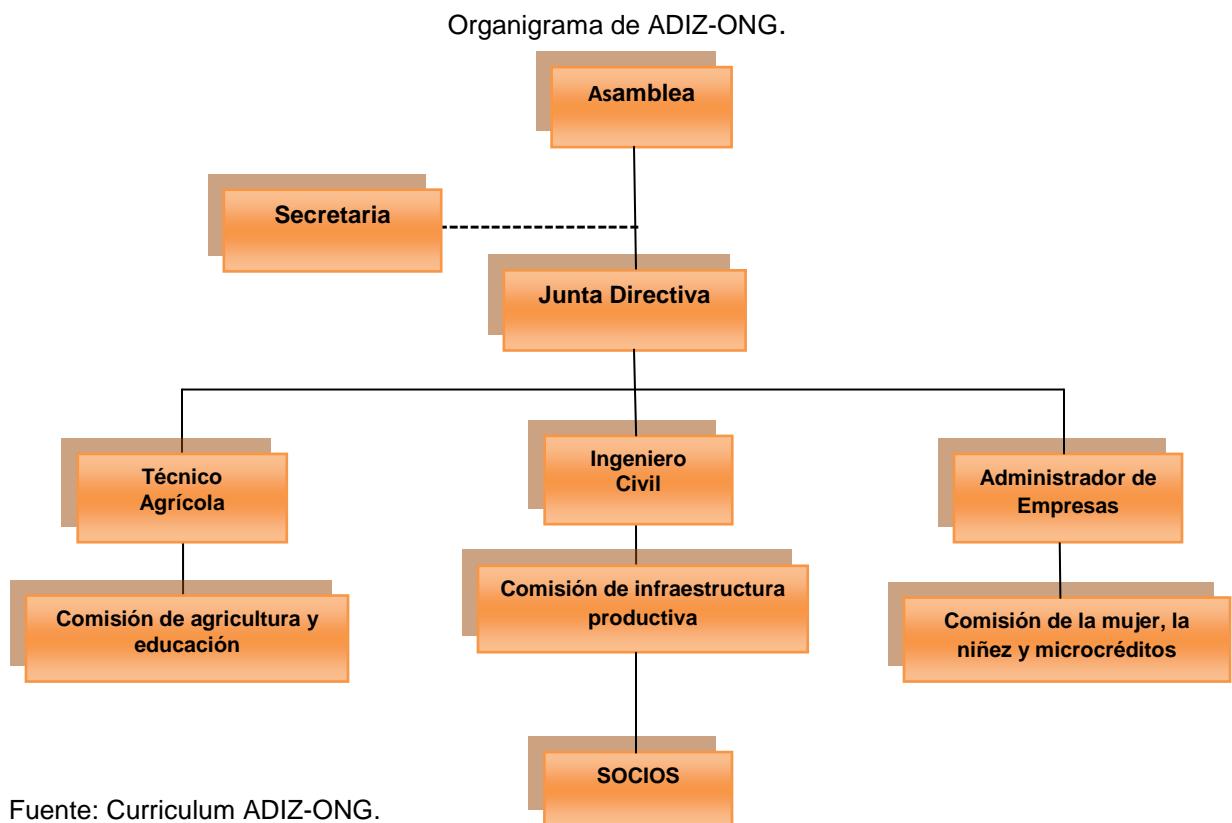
Organigrama de ADIZ-ONG.

Asamblea

Secretaria

Junta Directiva

Técnico Agrícola

Ingeniero Civil

Administrador de Empresas

Comisión de agricultura y educación

Comisión de infraestructura productiva

Comisión de la mujer, la niñez y microcréditos

SOCIOS

Fuente: Curriculum ADIZ-ONG.